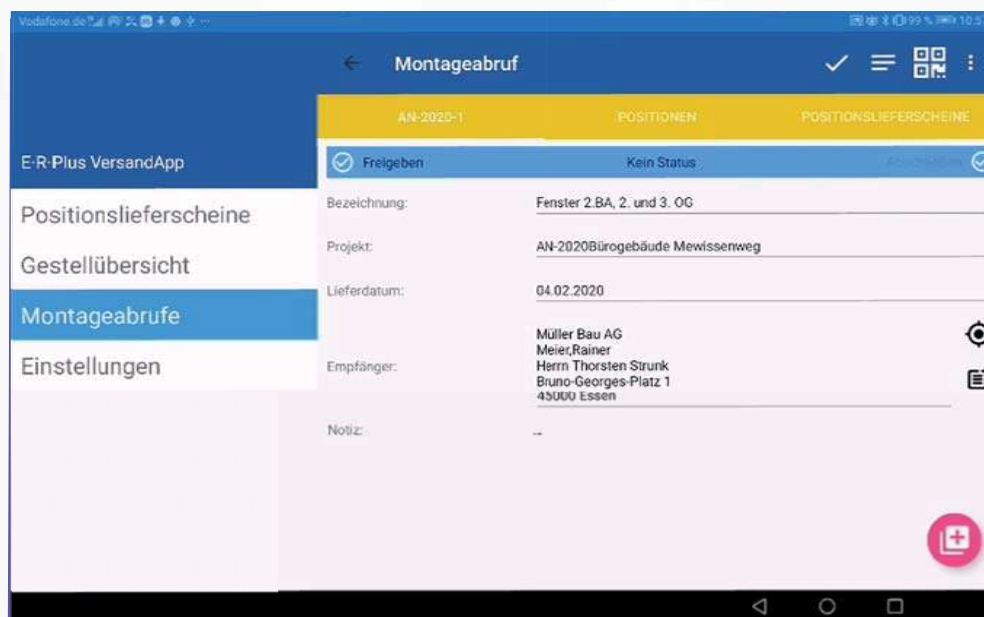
Vodafone.de

Montageabruf

AN-2020-1
POSITIONEN
POSITIONSLIEFERSCHEINE

E-R-Plus VersandApp
Positionslieferscheine
Gestellübersicht
Montageabrufe
Einstellungen

Freigeben
Kein Status
Abschließen

Bezeichnung: Fenster 2.BA, 2. und 3. OG
Projekt: AN-2020Bürogebäude Mewissenweg
Lieferdatum: 04.02.2020
Empfänger: Müller Bau AG
Meier,Rainer
Herrn Thorsten Strunk
Bruno-Georges-Platz 1
45000 Essen
Notiz: --